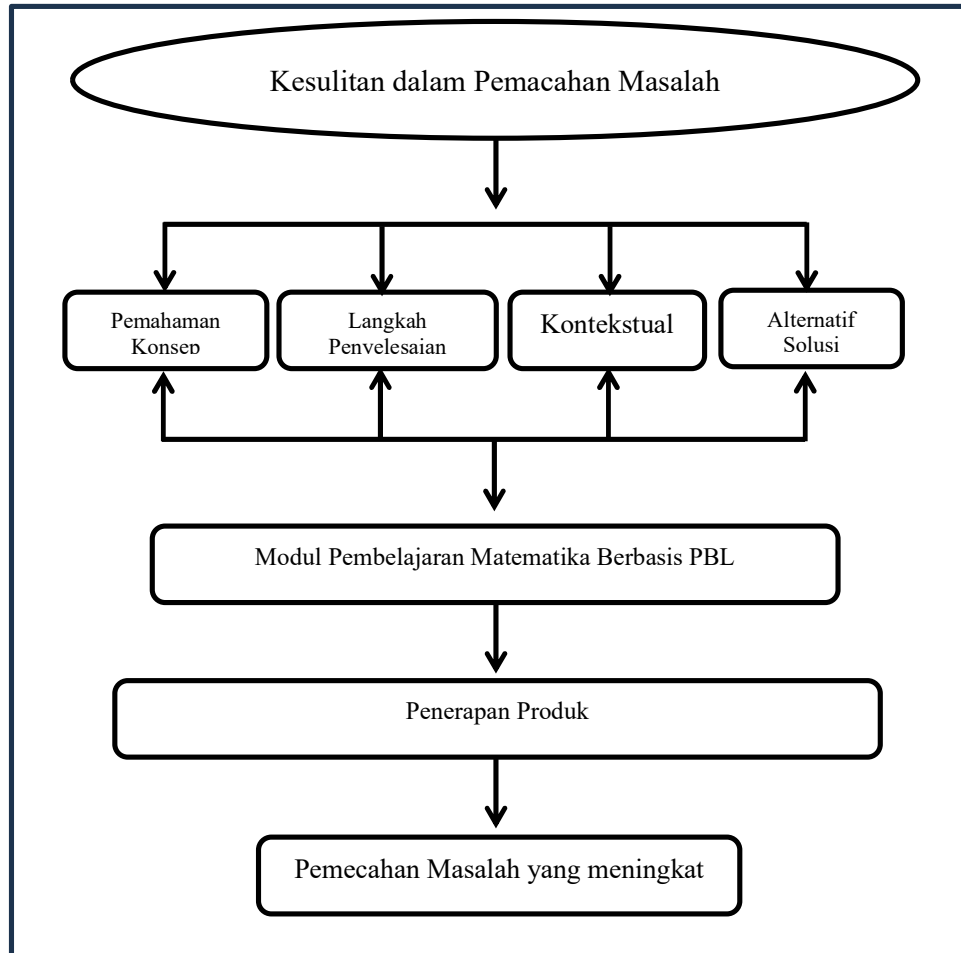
Kesulitan dalam Pemacahan Masalah

Pemahaman Konsep

Langkah Penyelesaian

Kontekstual

Alternatif Solusi

Modul Pembelajaran Matematika Berbasis PBL

Penerapan Produk

Pemecahan Masalah yang meningkat